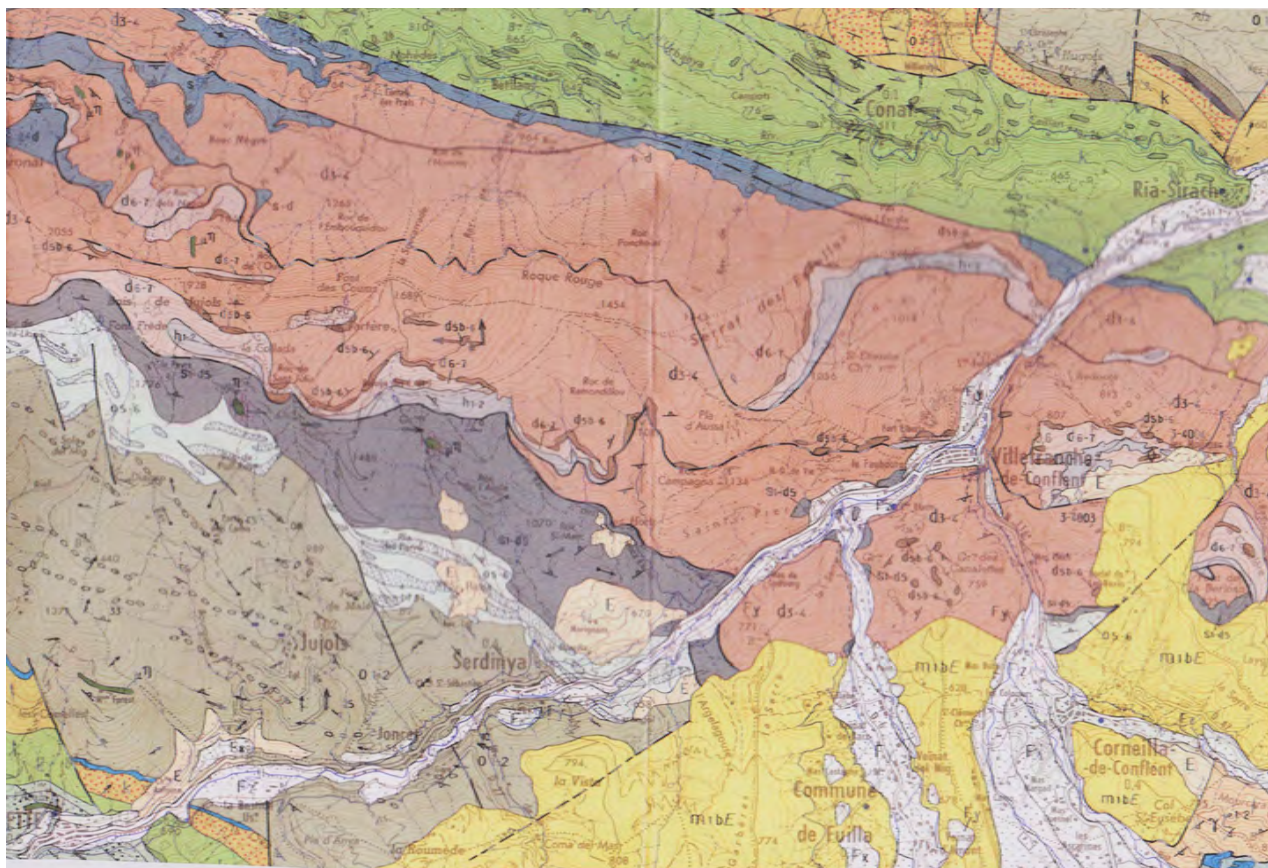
d3-4
Conat
Ria-Sirach
k
Roc Nègre
s-d
d3-4
d6-7
2055
d5b-6
Roque Rouge
Font des Coums
1454
1728
de Jujols
d6-7
d5b-6
h1-2
d5b-6
d6-7
S1-d5
Serrat del Pal
d3-4
o5-6
d6-7
h1-2
Roc de Ramondillou
d6-7
d5b-6
Pla d'Avall
d3-4
d3-4
1480
1070
s1-d5
Sainte Pierre
Villefranche-de-Conflent
E
d3-4
d5b-6
s1-d5
E
Fy
o5-6
Jujols
Serdinya
Joncet
o1-2
E
Fx
Fz
o1-2
m1bE
794
la Viella
Commune de Fuilla
Fy
Fx
m1bE
Corneilla-de-Conflent
E
m1bE
Col St Eusèbe
d6-7
s1-d5
o5-6
m1bE